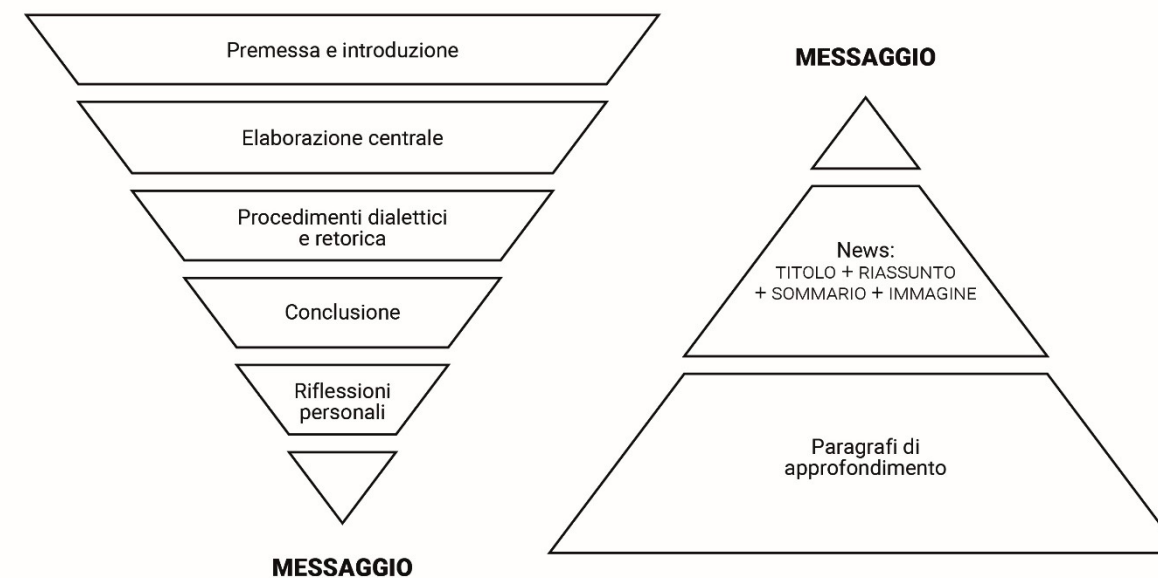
Premessa e introduzione

Elaborazione centrale

Procedimenti dialettici e retorica

Conclusione

Riflessioni personali

MESSAGGIO

MESSAGGIO

News:
TITOLO + RIASSUNTO + SOMMARIO + IMMAGINE

Paragrafi di approfondimento